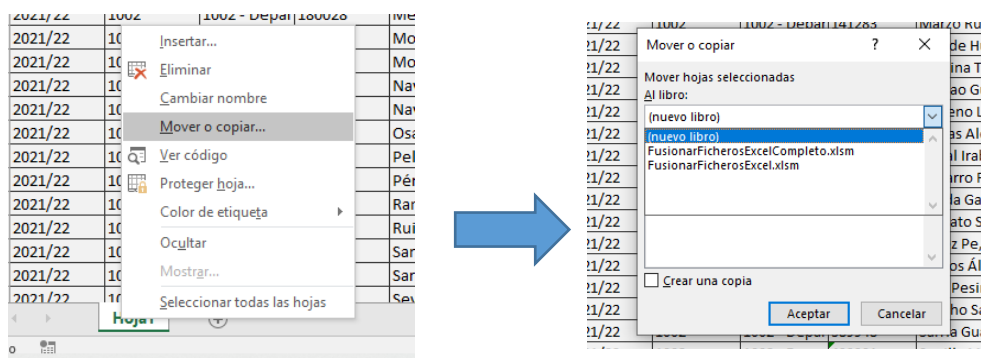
| 2021/22 | 1002 | 1002 - Depar | 180028 | Me |
|---|---|---|---|---|
| 2021/22 | 10 | | | Mo |
| 2021/22 | 10 | | | Mo |
| 2021/22 | 10 | | | Na |
| 2021/22 | 10 | | | Na |
| 2021/22 | 10 | | | Osa |
| 2021/22 | 10 | | | Pel |
| 2021/22 | 10 | | | Pér |
| 2021/22 | 10 | | | Ran |
| 2021/22 | 10 | | | Rui |
| 2021/22 | 10 | | | San |
| 2021/22 | 10 | | | San |
| 2021/22 | 10 | | | Sev |

Insertar...
Eliminar
Cambiar nombre
Mover o copiar...
Ver código
Proteger hoja...
Color de etiqueta
Ocultar
Mostrar...
Seleccionar todas las hojas

Hoja1

Mover o copiar
?
Mover hojas seleccionadas
Al libro:
(nuevo libro)
(nuevo libro)
FusionarFicherosExcelCompleto.xlsm
FusionarFicherosExcel.xlsm
Crear una copia
Aceptar
Cancelar